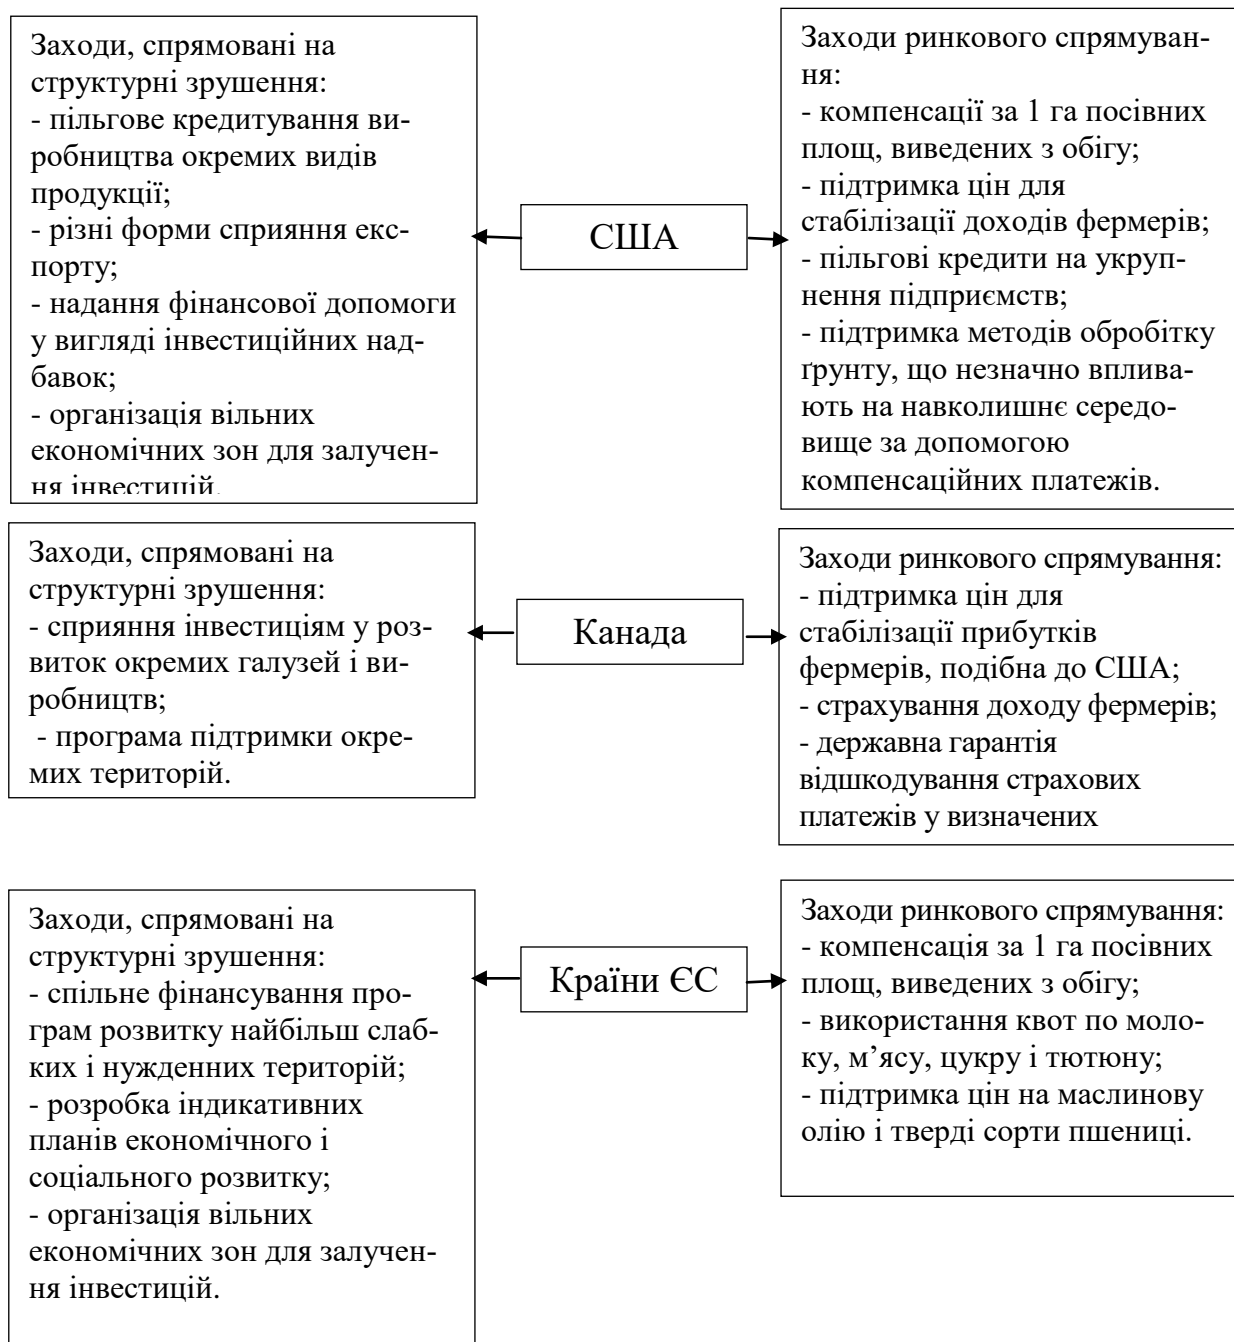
Заходи, спрямовані на структурні зрушення:
- пільгове кредитування виробництва окремих видів продукції;
- різні форми сприяння експорту;
- надання фінансової допомоги у вигляді інвестиційних надбавок;
- організація вільних економічних зон для залучення інвестицій.

США

Заходи ринкового спрямування:
- компенсації за 1 га посівних площ, виведених з обігу;
- підтримка цін для стабілізації доходів фермерів;
- пільгові кредити на укрупнення підприємств;
- підтримка методів обробітку ґрунту, що незначно впливають на навколишнє середовище за допомогою компенсаційних платежів.

Заходи, спрямовані на структурні зрушення:
- сприяння інвестиціям у розвиток окремих галузей і виробництв;
- програма підтримки окремих територій.

Канада

Заходи ринкового спрямування:
- підтримка цін для стабілізації прибутків фермерів, подібна до США;
- страхування доходу фермерів;
- державна гарантія відшкодування страхових платежів у визначених

Заходи, спрямовані на структурні зрушення:
- спільне фінансування програм розвитку найбільш слабких і нужденних територій;
- розробка індикативних планів економічного і соціального розвитку;
- організація вільних економічних зон для залучення інвестицій.

Країни ЄС

Заходи ринкового спрямування:
- компенсація за 1 га посівних площ, виведених з обігу;
- використання квот по молоку, м'ясу, цукру і тютюну;
- підтримка цін на маслинову олію і тверді сорти пшениці.